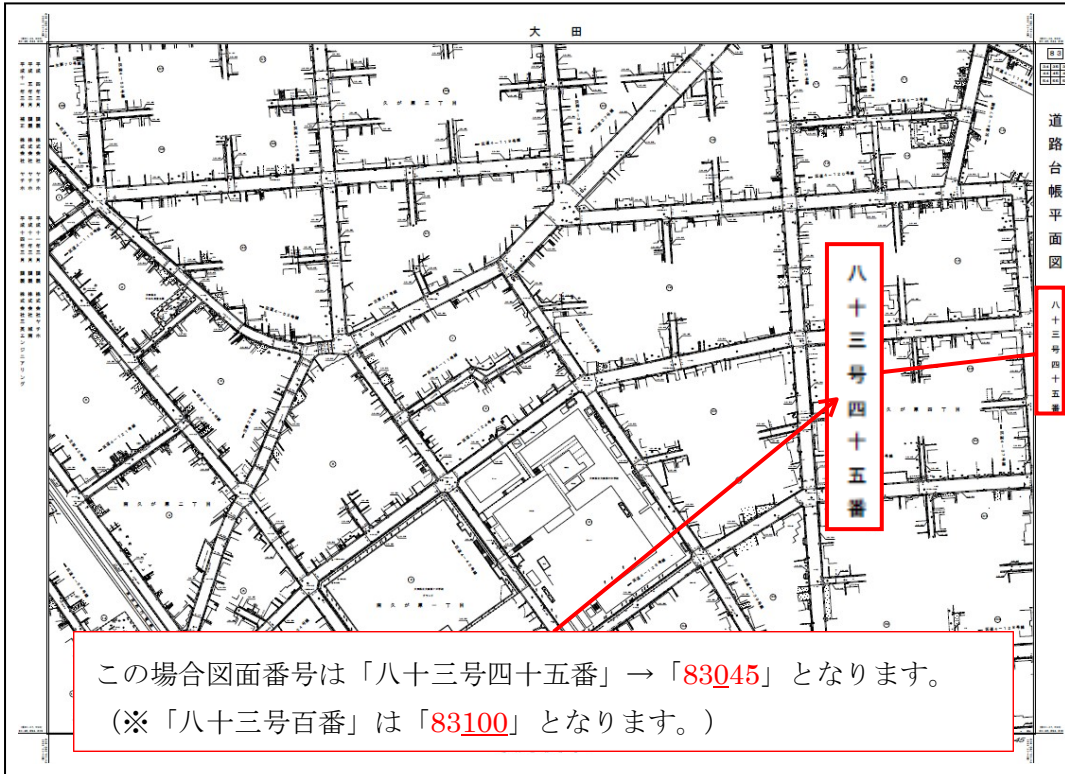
大　田

道路台帳平面図

八十三号四十五番

久が原二丁目

久が原四丁目

南久が原二丁目

南久が原一丁目

八十三号四十五番

この場合図面番号は「八十三号四十五番」→「83045」となります。
（※「八十三号百番」は「83100」となります。）